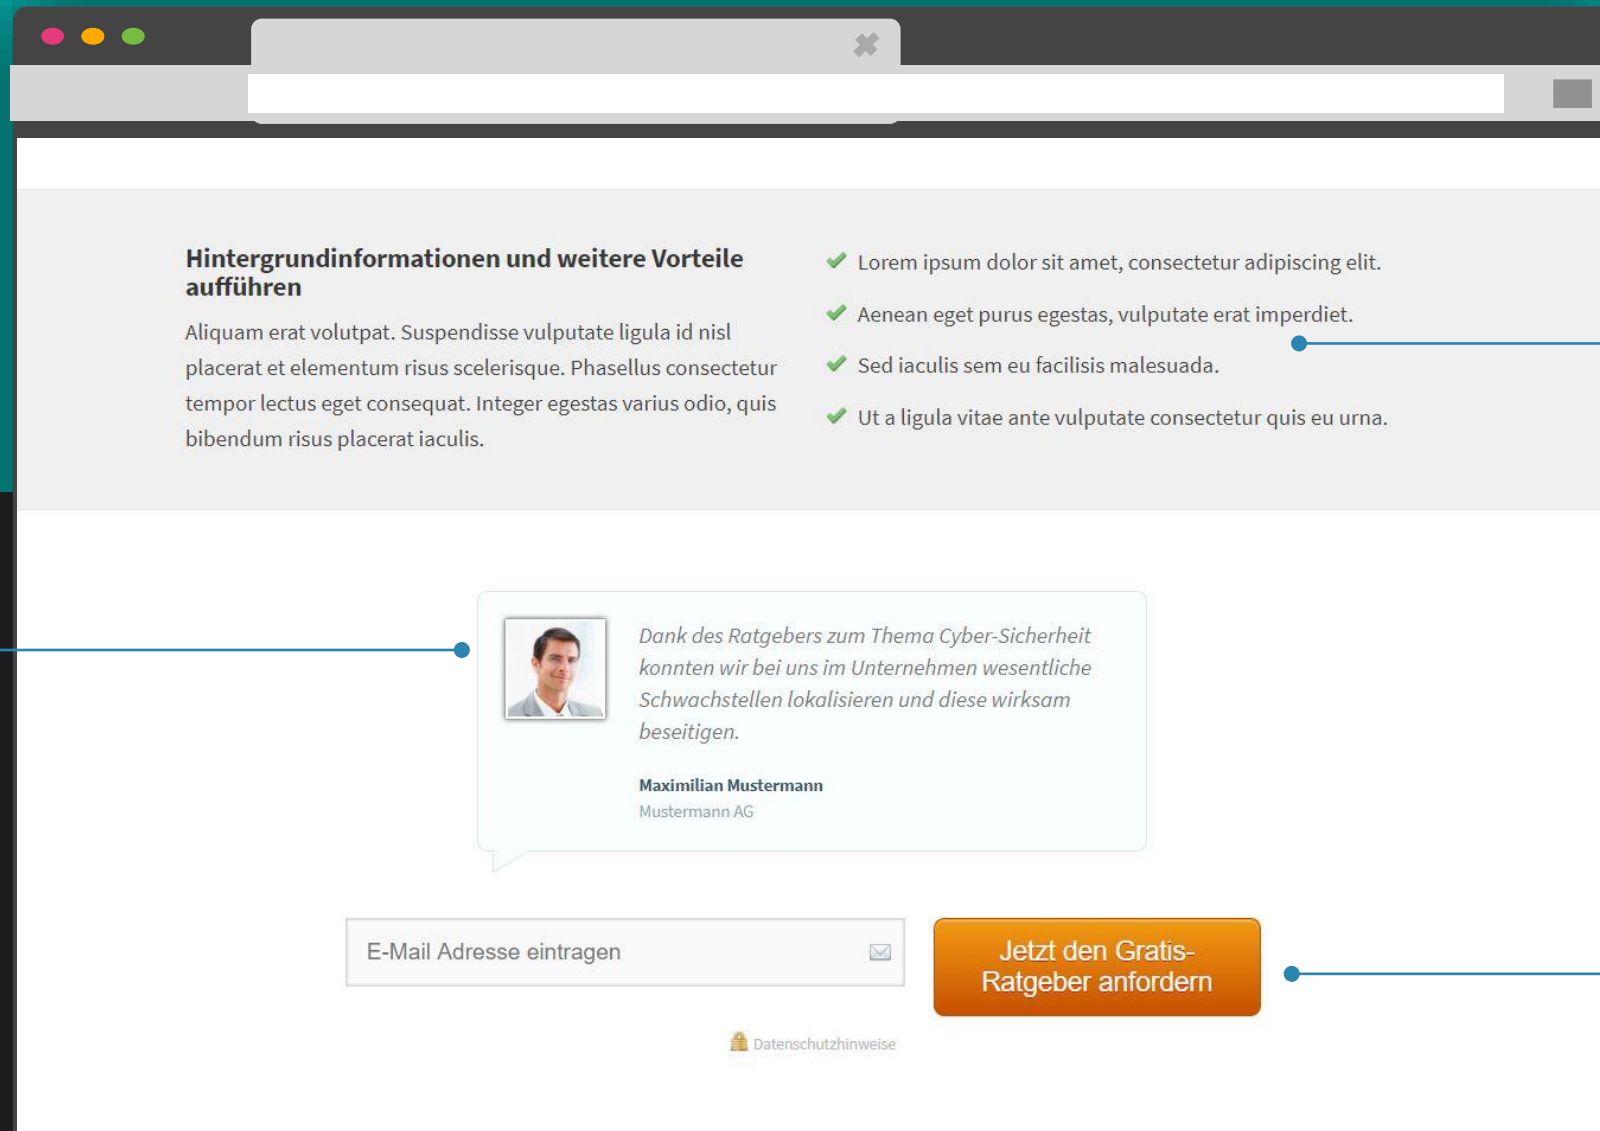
Hintergrundinformationen und weitere Vorteile aufführen

Aliquam erat volutpat. Suspendisse vulputate ligula id nisl placerat et elementum risus scelerisque. Phasellus consectetur tempor lectus eget consequat. Integer egestas varius odio, quis bibendum risus placerat iaculis.

Lorem ipsum dolor sit amet, consectetur adipiscing elit.

Aenean eget purus egestas, vulputate erat imperdiet.

Sed iaculis sem eu facilisis malesuada.

Ut a ligula vitae ante vulputate consectetur quis eu urna.

Dank des Ratgebers zum Thema Cyber-Sicherheit konnten wir bei uns im Unternehmen wesentliche Schwachstellen lokalisieren und diese wirksam beseitigen.

Maximilian Mustermann
Mustermann AG

E-Mail Adresse eintragen

Jetzt den Gratis-Ratgeber anfordern

Datenschutzhinweise